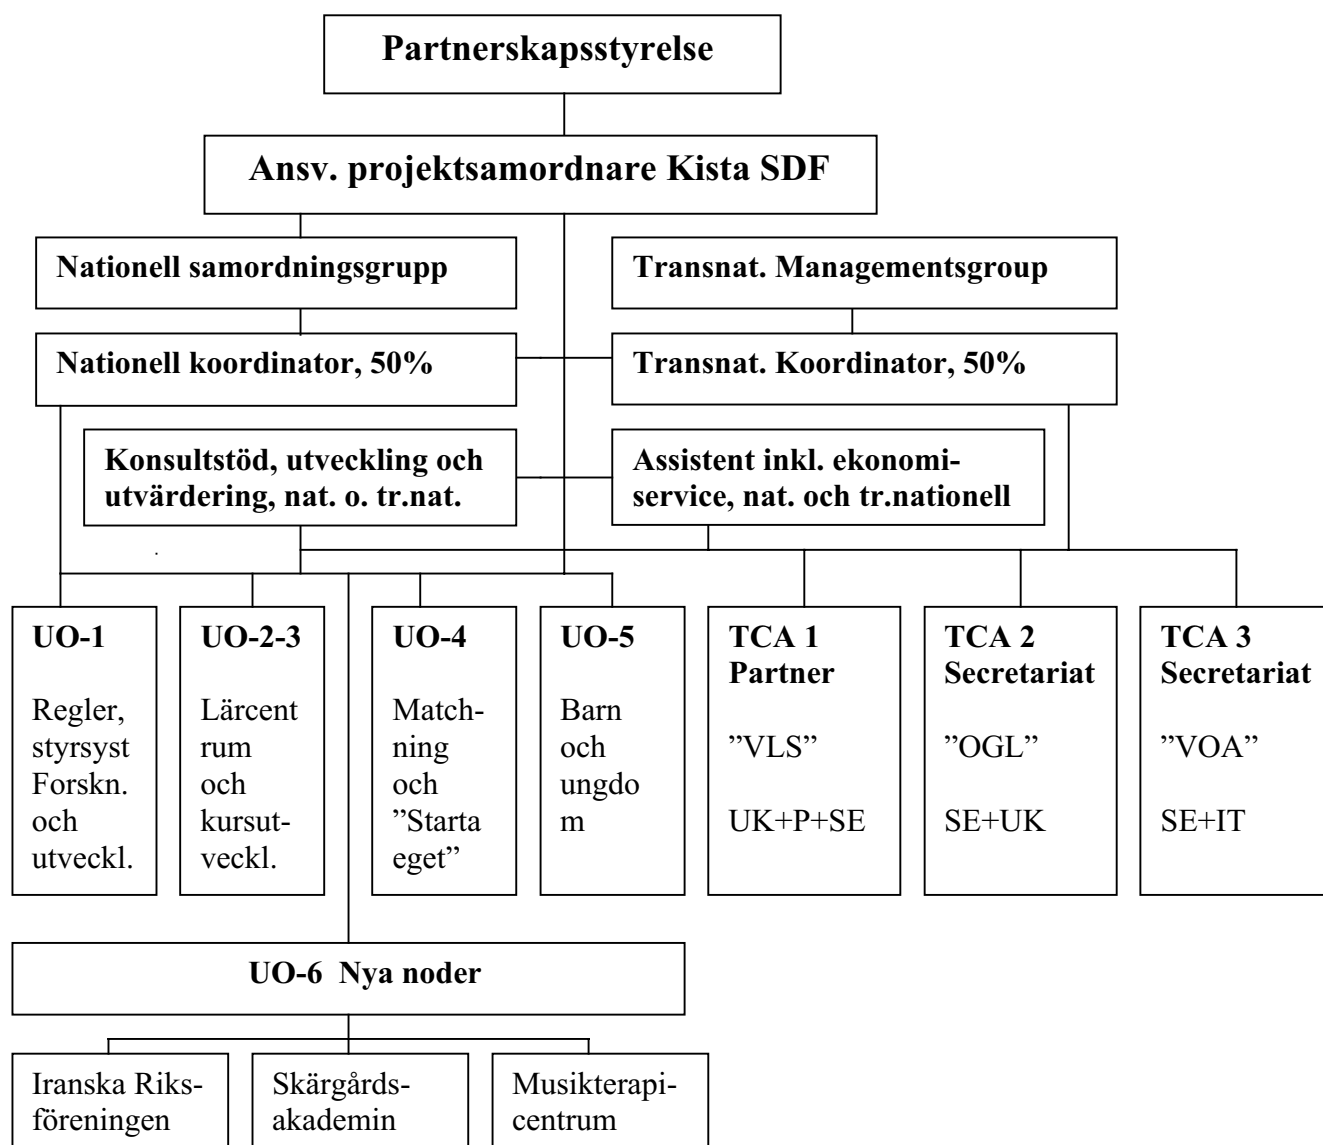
Partnerskapsstyrelse

Ansv. projektsamordnare Kista SDF

Nationell samordningsgrupp

Transnat. Managementsgroup

Nationell koordinator, 50%

Transnat. Koordinator, 50%

Konsultstöd, utveckling och utvärdering, nat. o. tr.nat.

Assistent inkl. ekonomiservice, nat. och tr.nationell

UO-1

Regler, styrsyst Forskn. och utveckl.

UO-2-3

Lärcentrum och kursutveckl.

UO-4

Matchning och ”Starta eget”

UO-5

Barn och ungdom

TCA 1 Partner

”VLS”

UK+P+SE

TCA 2 Secretariat

”OGL”

SE+UK

TCA 3 Secretariat

”VOA”

SE+IT

UO-6 Nya noder

Iranska Riksföreningen

Skärgårdsakademin

Musikterapicentrum